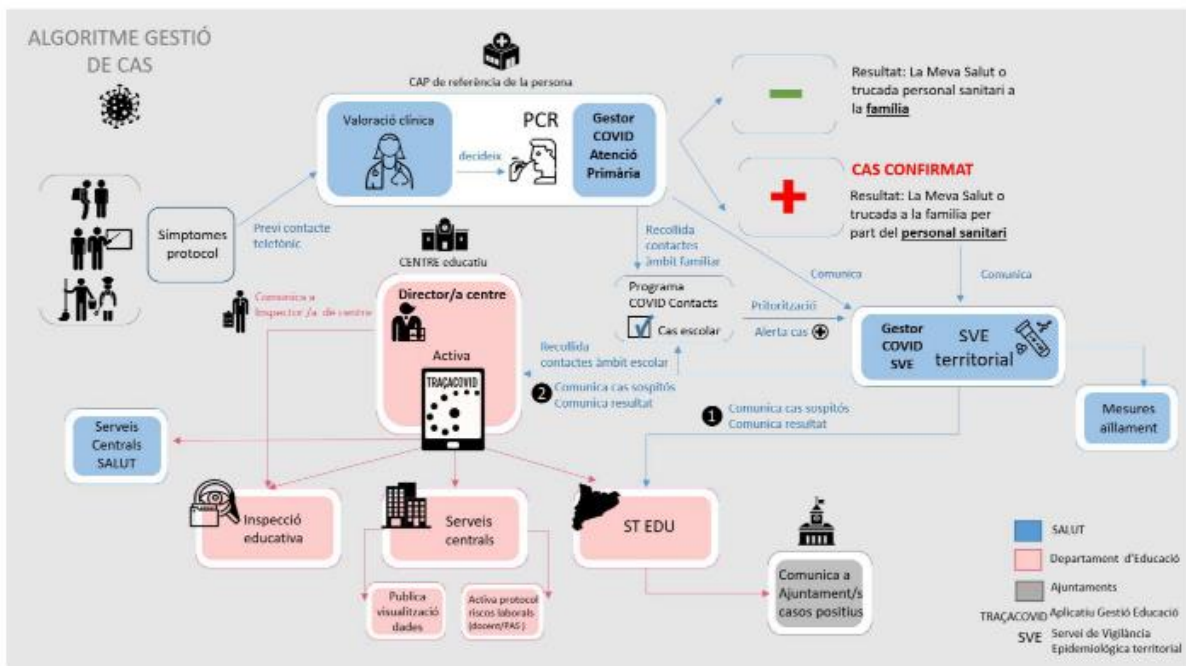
ALGORITME GESTIÓ DE CAS

CAP de referència de la persona

Valoració clínica

decideix

PCR

Gestor COVID Atenció Primària

Resultat: La Meva Salut o trucada personal sanitari a la família

CAS CONFIRMAT

Resultat: La Meva Salut o trucada a la família per part del personal sanitari

Símptomes protocol

Previ contacte telefònic

CENTRE educatiu

Recollida contactes àmbit familiar

Comunica

Comunica

Comunica a Inspector/a de centre

Director/a centre

Activa

TRAÇACOVID

Programa COVID Contacts

Cas escolar

Priorització

Alerta cas

Gestor COVID SVE

SVE territorial

Recollida contactes àmbit escolar

2 Comunica cas sospitós Comunica resultat

1 Comunica cas sospitós Comunica resultat

Mesures aïllament

Serveis Centrals SALUT

Inspecció educativa

Serveis centrals

ST EDU

Publica visualització dades

Activa protocol riscos laborals (docent/PAS)

Comunica a Ajuntament/s casos positius

SALUT

Departament d'Educació

Ajuntaments

TRAÇACOVID Aplicatiu Gestió Educació

SVE Servei de Vigilància Epidemiològica territorial